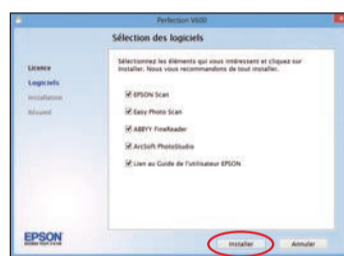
Perfection V600

Sélection des logiciels

Licence
Logiciels
Installation
Résumé

Sélectionnez les éléments qui vous intéressent et cliquez sur Installer. Nous vous recommandons de tout installer.

EPSON Scan
Easy Photo Scan
ABBYY FineReader
ArcSoft PhotoStudio
Lien au Guide de l'utilisateur EPSON

EPSON
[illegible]

Installer
Annuler